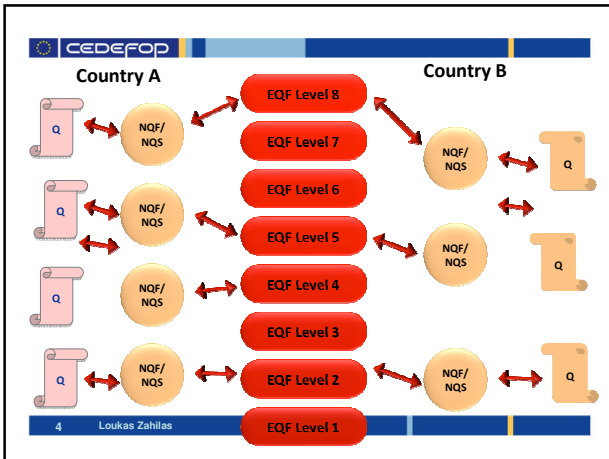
CEDEFOP

Country A

Country B

EQF Level 8

EQF Level 7

EQF Level 6

EQF Level 5

EQF Level 4

EQF Level 3

EQF Level 2

EQF Level 1

Q

NQF/ NQS

Q

NQF/ NQS

Q

NQF/ NQS

Q

NQF/ NQS

NQF/ NQS

Q

NQF/ NQS

Q

NQF/ NQS

Q

4 Loukas Zahilas